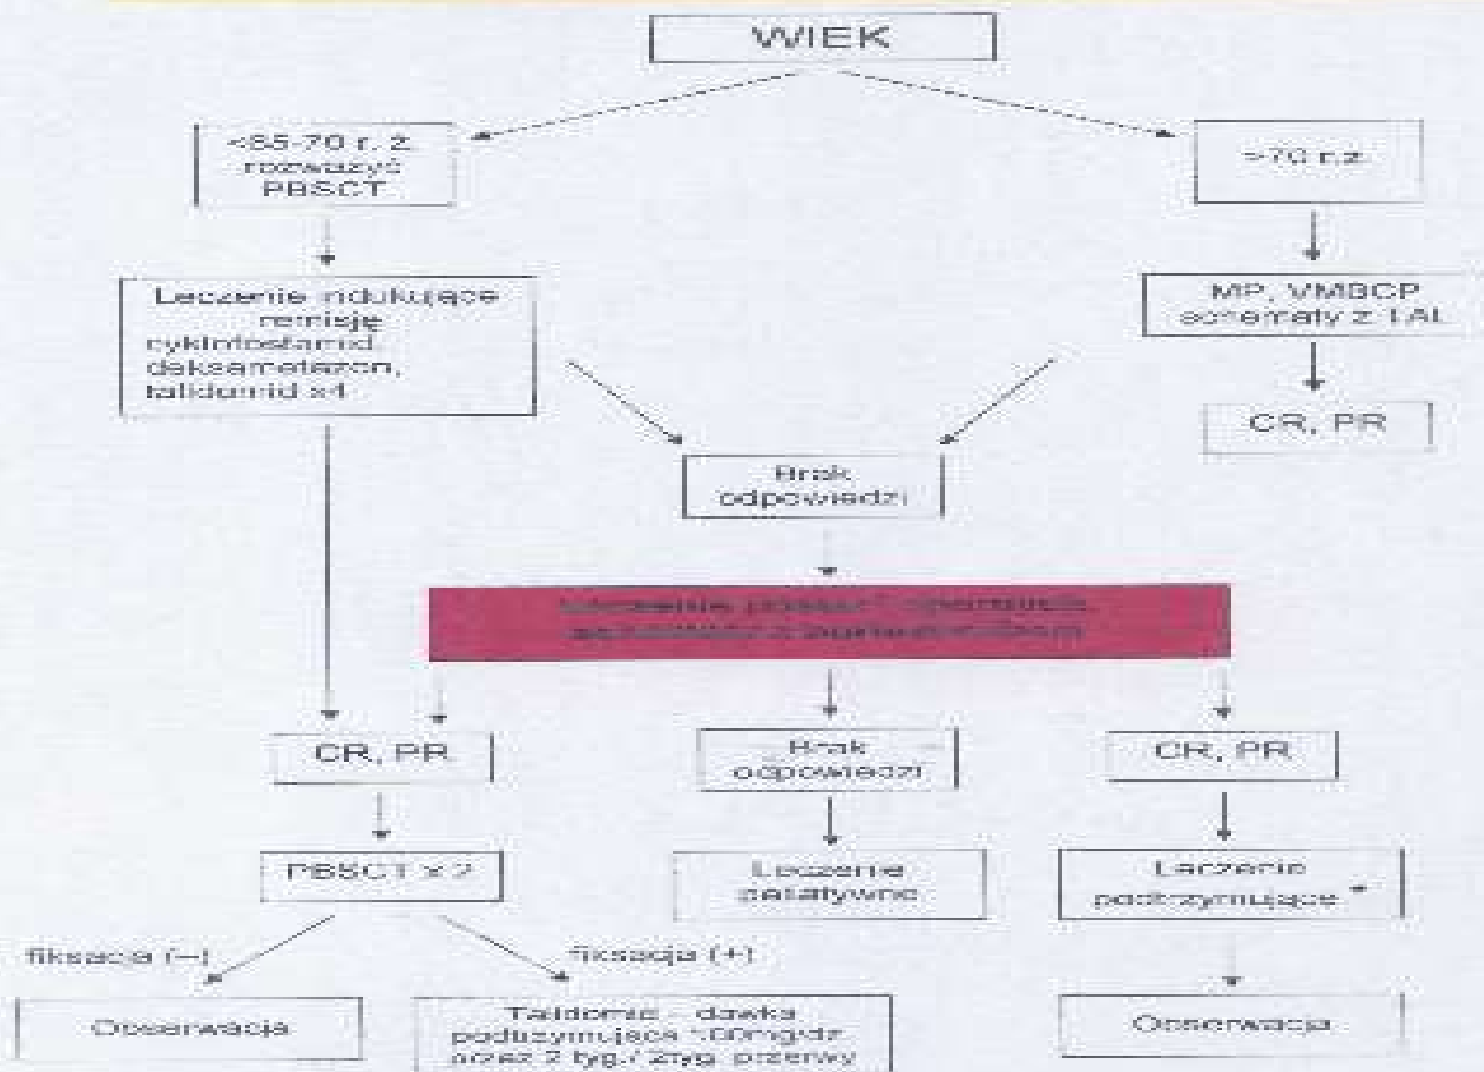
WIEK

<65-70 r. ż. rozważyć PBSCT

>70 r.ż.

Leczenie indukujące remisję cyklofosfamid, deksametazon, talidomid x4

MP, VMBCP schematy z TAL

CR, PR

Brak odpowiedzi

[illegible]

CR, PR

Brak odpowiedzi

CR, PR

PBSCT x 2

Leczenie paliatywne

Leczenie podtrzymujące *

fiksacja (−)

fiksacja (+)

Obserwacja

Talidomid - dawka podtrzymująca 100mg/dz przez 2 tyg./ 2tyg. przerwy

Obserwacja